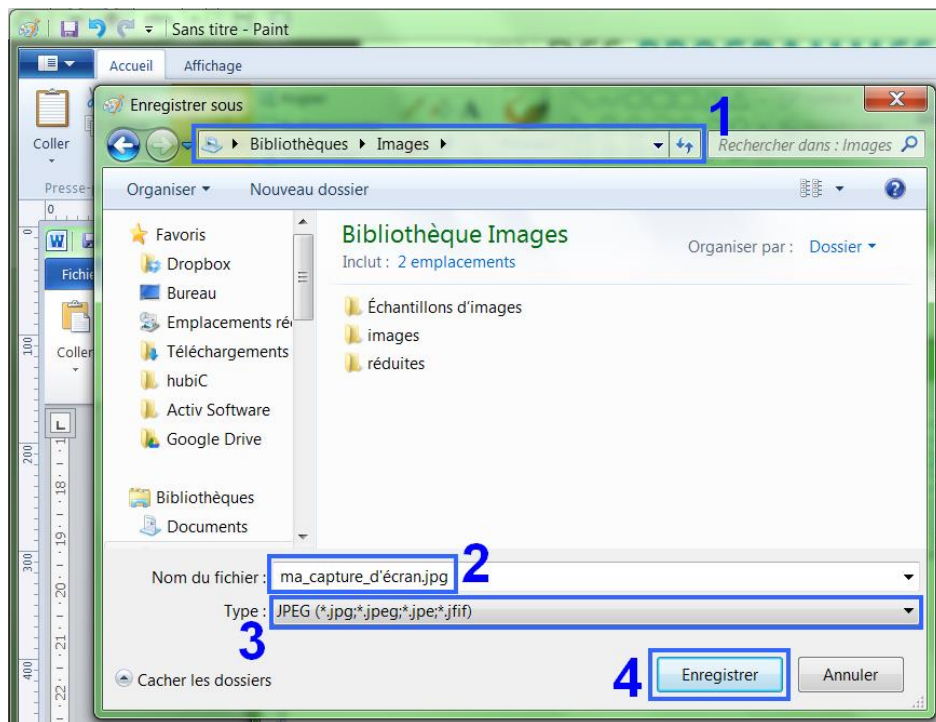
Sans titre - Paint

Accueil Affichage

Coller

Presse-

Fichie

Coller

Enregistrer sous

1

Bibliothèques ▸ Images ▸

Rechercher dans : Images

Organiser ▾ Nouveau dossier

Favoris
Dropbox
Bureau
Emplacements ré
Téléchargements
hubiC
Activ Software
Google Drive

Bibliothèques
Documents

Bibliothèque Images
Inclut : 2 emplacements

Organiser par : Dossier ▾

Échantillons d'images
images
réduites

Nom du fichier : ma_capture_d'écran.jpg 2

Type : JPEG (*.jpg;*.jpeg;*.jpe;*.jfif)

3

Cacher les dossiers

4 Enregistrer Annuler

100
200
300
400
18
19
20
21
22